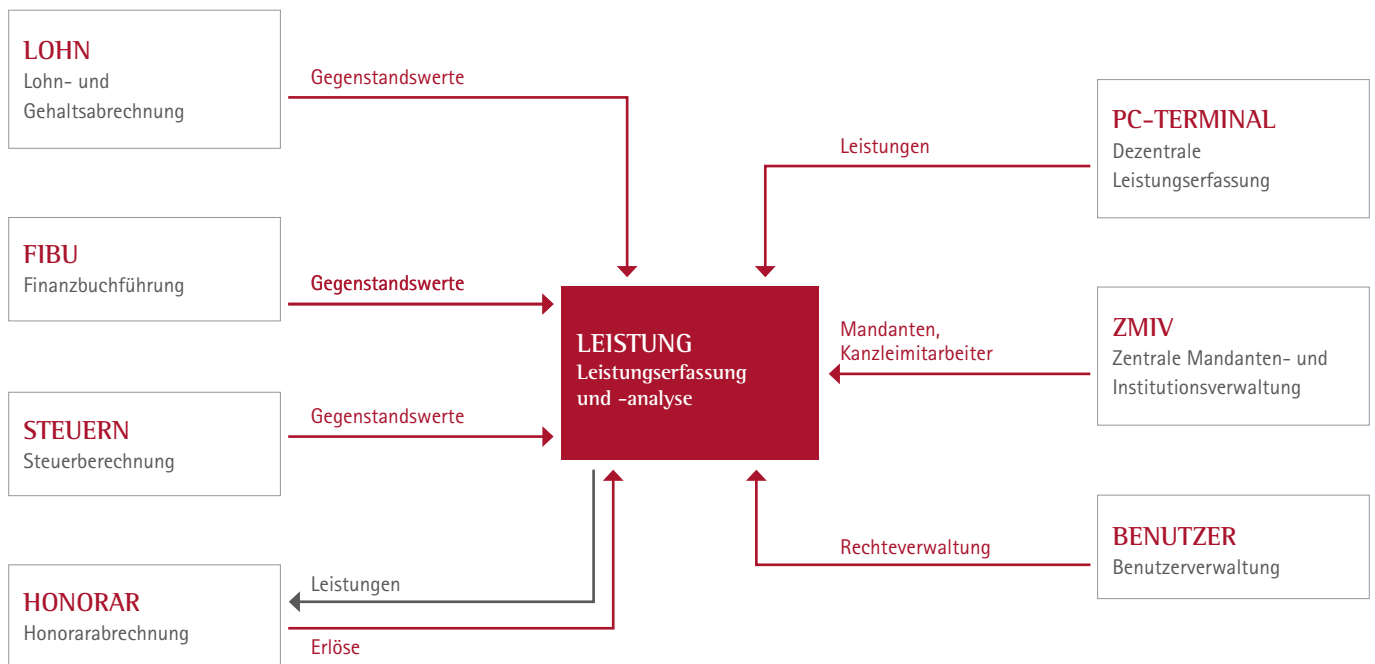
LOHN
Lohn- und Gehaltsabrechnung

Gegenstandswerte

PC-TERMINAL
Dezentrale Leistungserfassung

Leistungen

FIBU
Finanzbuchführung

Gegenstandswerte

LEISTUNG
Leistungserfassung und -analyse

Mandanten, Kanzleimitarbeiter

ZMIV
Zentrale Mandanten- und Institutionsverwaltung

STEUERN
Steuerberechnung

Gegenstandswerte

BENUTZER
Benutzerverwaltung

Rechteverwaltung

HONORAR
Honorarabrechnung

Leistungen

Erlöse